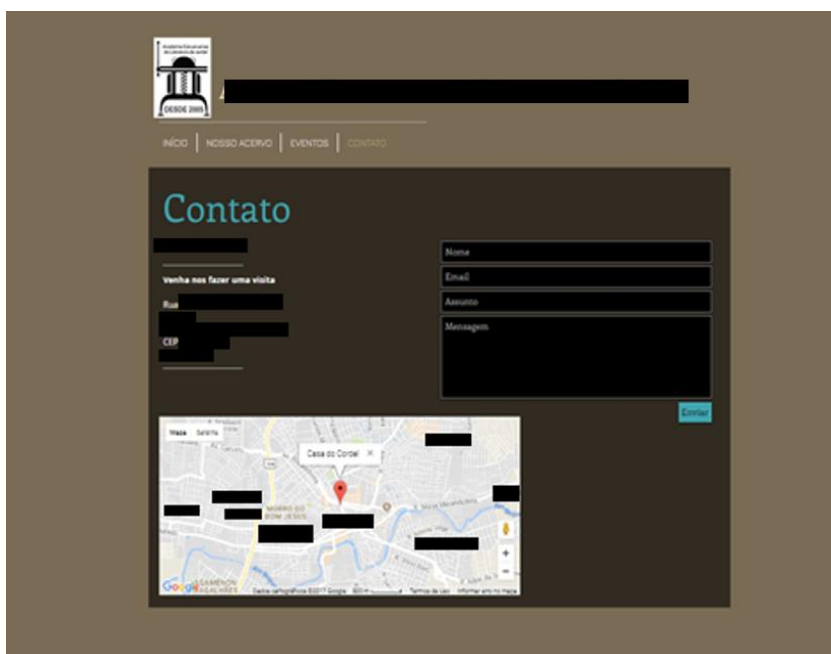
DESDE 2005

A

INÍCIO | NOSSO ACERVO | EVENTOS | CONTATO

Contato

Venha nos fazer uma visita

Rua

CEP

Nome

Email

Assunto

Mensagem

Enviar

Mapa Satélite

Casa do Cordel ×

MORRO DO BOM JESUS

+

−

Google

Dados cartográficos ©2017 Google Termos de Uso Informar erro no mapa